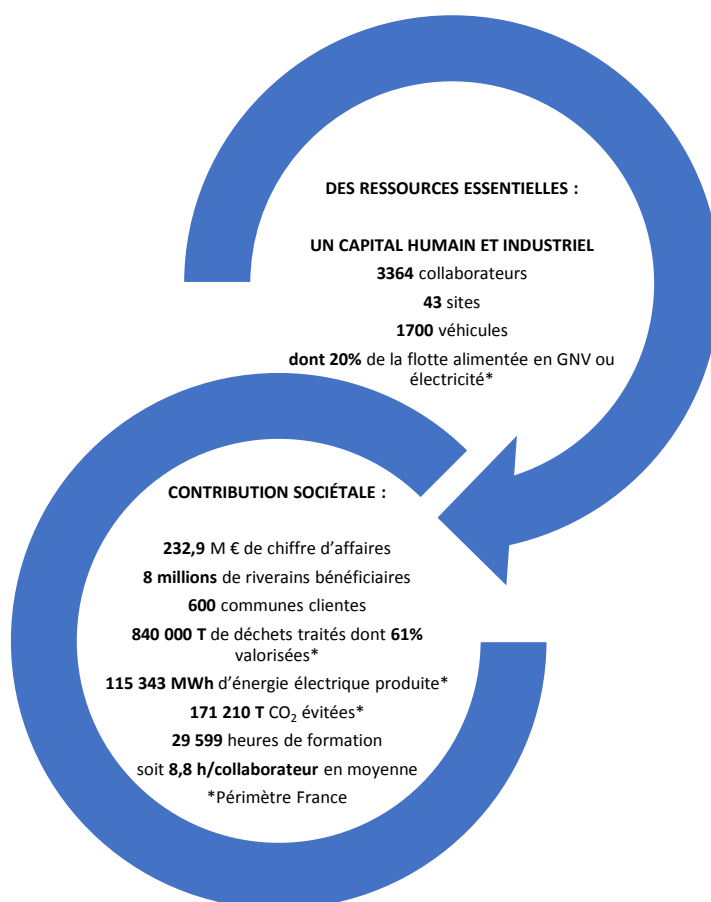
DES RESSOURCES ESSENTIELLES :

UN CAPITAL HUMAIN ET INDUSTRIEL

3364 collaborateurs

43 sites

1700 véhicules

dont 20% de la flotte alimentée en GNV ou électricité*

CONTRIBUTION SOCIÉTALE :

232,9 M € de chiffre d'affaires

8 millions de riverains bénéficiaires

600 communes clientes

840 000 T de déchets traités dont 61% valorisées*

115 343 MWh d'énergie électrique produite*

171 210 T $CO_2$ évitées*

29 599 heures de formation

soit 8,8 h/collaborateur en moyenne

*Périmètre France